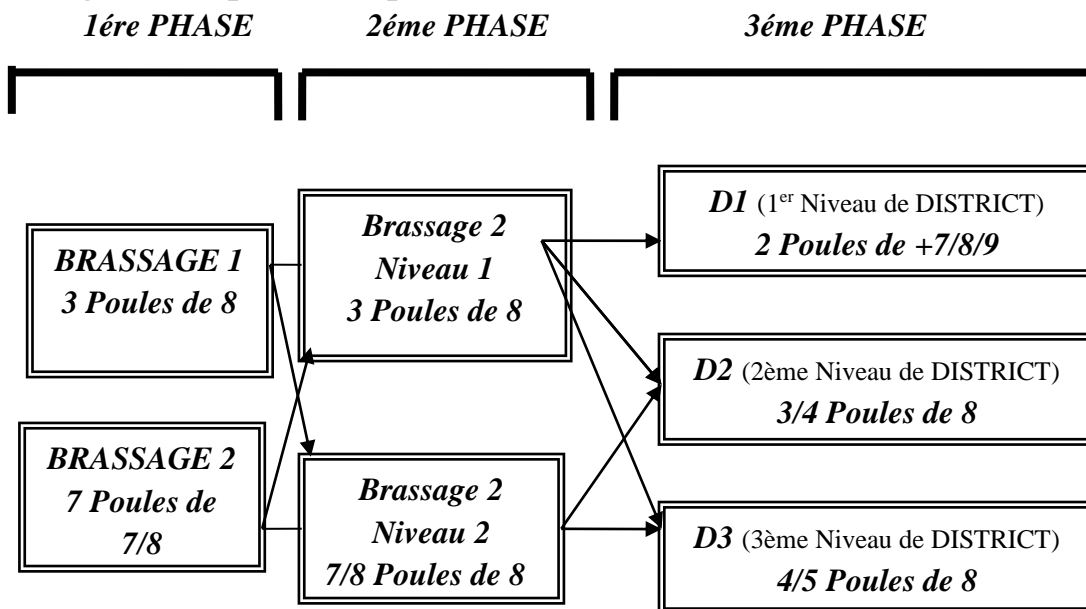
1ére PHASE

2éme PHASE

3éme PHASE

BRASSAGE 1
3 Poules de 8

BRASSAGE 2
7 Poules de 7/8

Brassage 2
Niveau 1
3 Poules de 8

Brassage 2
Niveau 2
7/8 Poules de 8

D1 (1$^{er}$ Niveau de DISTRICT)
2 Poules de +7/8/9

D2 (2ème Niveau de DISTRICT)
3/4 Poules de 8

D3 (3ème Niveau de DISTRICT)
4/5 Poules de 8